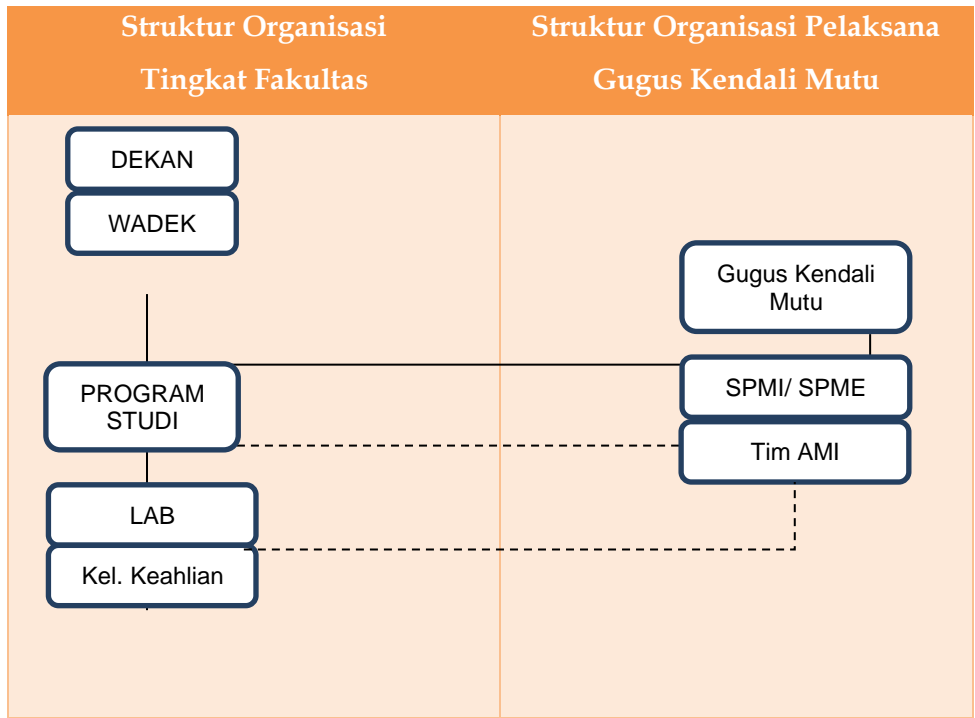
| Struktur Organisasi Tingkat Fakultas | Struktur Organisasi Pelaksana Gugus Kendali Mutu |
|---|---|
| DEKAN<br>WADEK<br>PROGRAM STUDI<br>LAB<br>Kel. Keahlian | Gugus Kendali Mutu<br>SPMI/ SPME<br>Tim AMI |